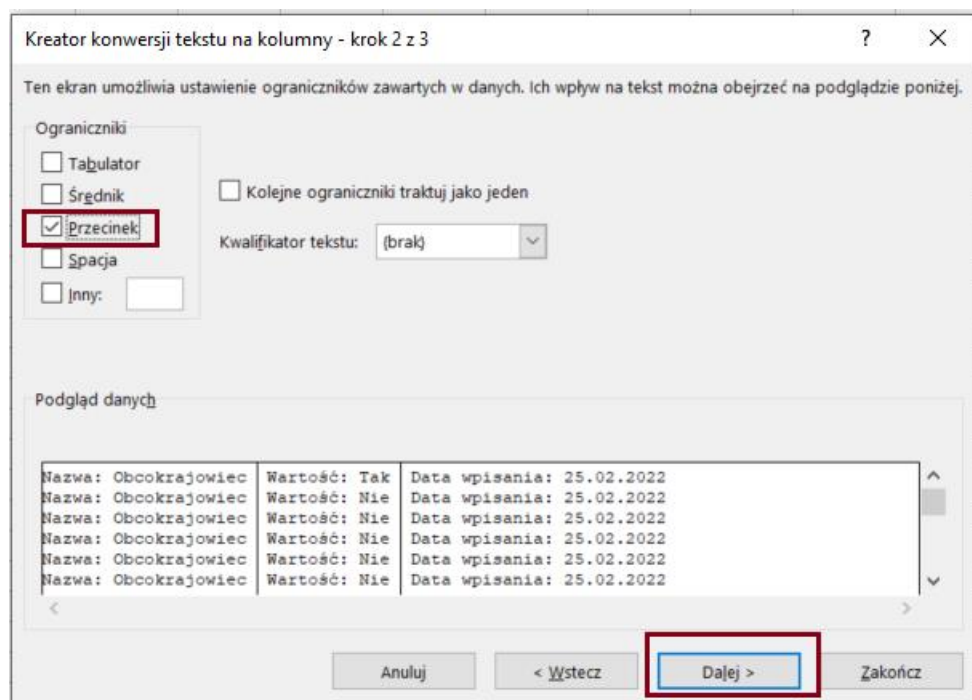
Kreator konwersji tekstu na kolumny - krok 2 z 3

?

×

Ten ekran umożliwia ustawienie ograniczników zawartych w danych. Ich wpływ na tekst można obejrzeć na podglądzie poniżej.

Ograniczniki

Tabulator

Średnik

Przecinek

Spacja

Inny:

Kolejne ograniczniki traktuj jako jeden

Kwalifikator tekstu: {brak}

Podgląd danych

| Nazwa: Obcokrajowiec | Wartość: Tak | Data wpisania: 25.02.2022 |
|---|---|---|
| Nazwa: Obcokrajowiec | Wartość: Nie | Data wpisania: 25.02.2022 |
| Nazwa: Obcokrajowiec | Wartość: Nie | Data wpisania: 25.02.2022 |
| Nazwa: Obcokrajowiec | Wartość: Nie | Data wpisania: 25.02.2022 |
| Nazwa: Obcokrajowiec | Wartość: Nie | Data wpisania: 25.02.2022 |
| Nazwa: Obcokrajowiec | Wartość: Nie | Data wpisania: 25.02.2022 |

Anuluj

< Wstecz

Dalej >

Zakończ